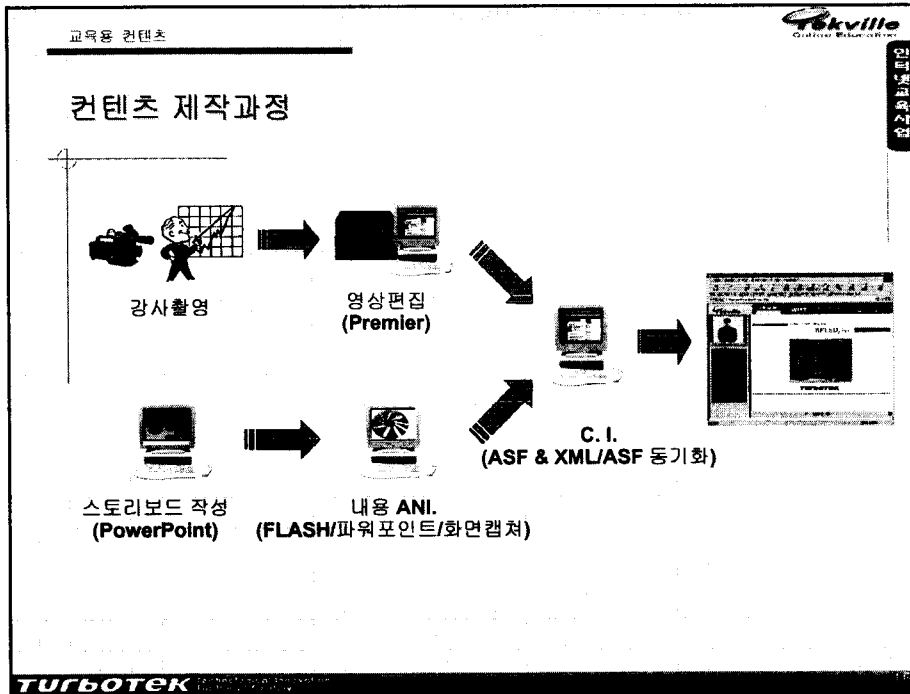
교육용 컨텐츠

Tekville
Online Education

인터넷교육사업

컨텐츠 제작과정

강사촬영

영상편집
(Premier)

스토리보드 작성
(PowerPoint)

내용 ANI.
(FLASH/파워포인트/화면캡처)

C. I.
(ASF & XML/ASF 동기화)

TURBOTEK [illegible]